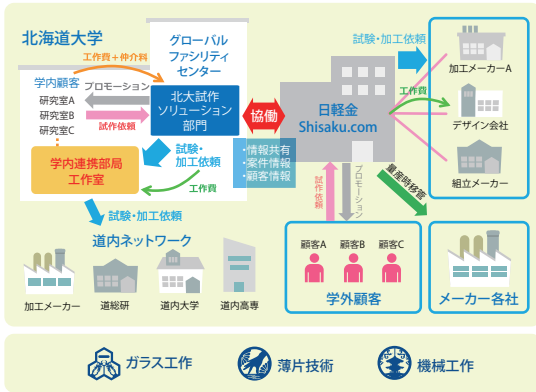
北海道大学

グローバル
ファシリティ
センター

工作費＋仲介料

学内顧客
研究室A
研究室B
研究室C

プロモーション

試作依頼

北大試作
ソリューション
部門

協働

日軽金
Shisaku.com

試験・加工依頼

加工メーカーA

工作費

デザイン会社

組立メーカー

試験・
加工依頼

・情報共有
・案件情報
・顧客情報

学内連携部局
工作室

工作費

試作依頼

プロモーション

量産時移管

試験・加工依頼

道内ネットワーク

加工メーカー

道総研

道内大学

道内高専

顧客A
顧客B
顧客C

学外顧客

メーカー各社

ガラス工作

薄片技術

機械工作